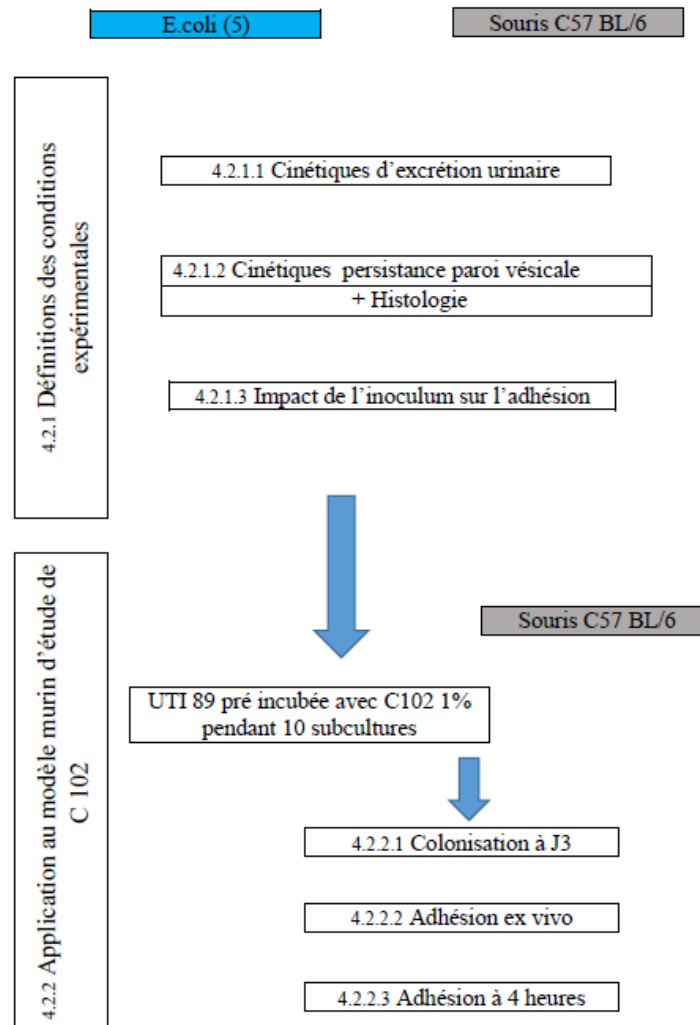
E.coli (5)

Souris C57 BL/6

4.2.1 Définitions des conditions expérimentales

4.2.1.1 Cinétiques d'excrétion urinaire

4.2.1.2 Cinétiques persistance paroi vésicale

+ Histologie

4.2.1.3 Impact de l'inoculum sur l'adhésion

4.2.2 Application au modèle murin d'étude de C 102

Souris C57 BL/6

UTI 89 pré incubée avec C102 1% pendant 10 subcultures

4.2.2.1 Colonisation à J3

4.2.2.2 Adhésion ex vivo

4.2.2.3 Adhésion à 4 heures